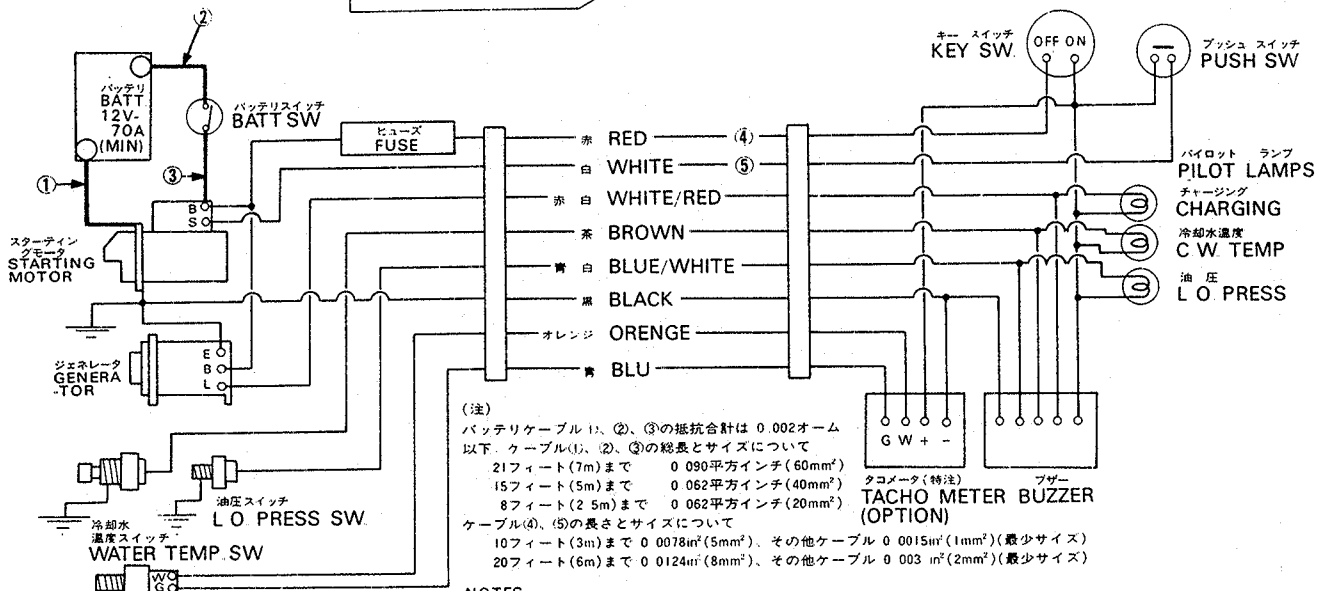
②

バッテリ
BATT
12V-
70A
(MIN)

①

③

バッテリスイッチ
BATT SW

ヒューズ
FUSE

B
S

スターティングモータ
STARTING
MOTOR

ジェネレータ
GENERA
-TOR

E
B
L

冷却水
温度スイッチ
WATER TEMP SW

W
G

油圧スイッチ
L O PRESS SW

赤 RED ④
白 WHITE ⑤
赤 白 WHITE/RED
茶 BROWN
青 白 BLUE/WHITE
黒 BLACK
オレンジ ORANGE
青 BLU

キー スイッチ
KEY SW

OFF ON

プッシュ スイッチ
PUSH SW

パイロット ランプ
PILOT LAMPS

チャージング
CHARGING

冷却水温度
C W TEMP

油 圧
L O PRESS

G W + -

タコメータ(特注)
TACHO METER
(OPTION)

ブザー
BUZZER

(注)
バッテリケーブル①、②、③の抵抗合計は 0.002オーム以下. ケーブル①、②、③の総長とサイズについて
21フィート(7m)まで 0 090平方インチ(60mm²)
15フィート(5m)まで 0 062平方インチ(40mm²)
8フィート(2 5m)まで 0 062平方インチ(20mm²)
ケーブル④、⑤の長さとサイズについて
10フィート(3m)まで 0 0078in²(5mm²)、その他ケーブル 0 0015in²(1mm²)(最少サイズ)
20フィート(6m)まで 0 0124in²(8mm²)、その他ケーブル 0 003 in²(2mm²)(最少サイズ)

NOTES